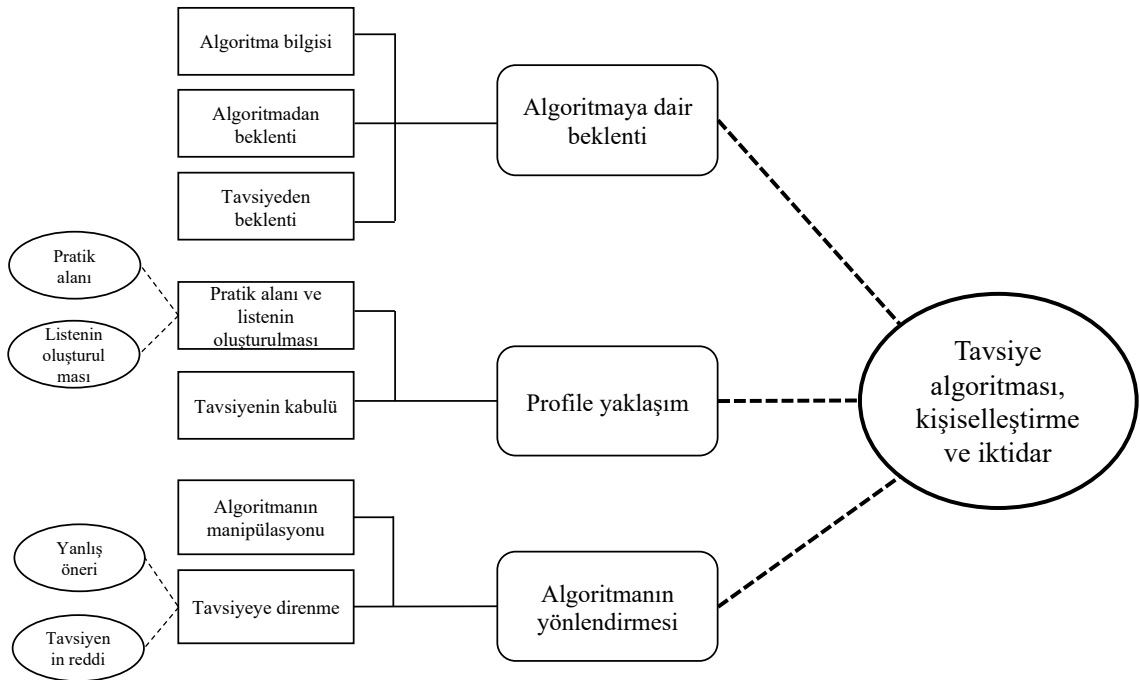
Algoritma bilgisi

Algoritmadan beklenti

Tavsiyeden beklenti

Algoritmaya dair beklenti

Pratik alanı

Listenin oluşturul ması

Pratik alanı ve listenin oluşturulması

Tavsiyenin kabulü

Profile yaklaşım

Tavsiye algoritması, kişiselleştirme ve iktidar

Algoritmanın manipülasyonu

Yanlış öneri

Tavsiyeye direnme

Tavsiyen in reddi

Algoritmanın yönlendirmesi